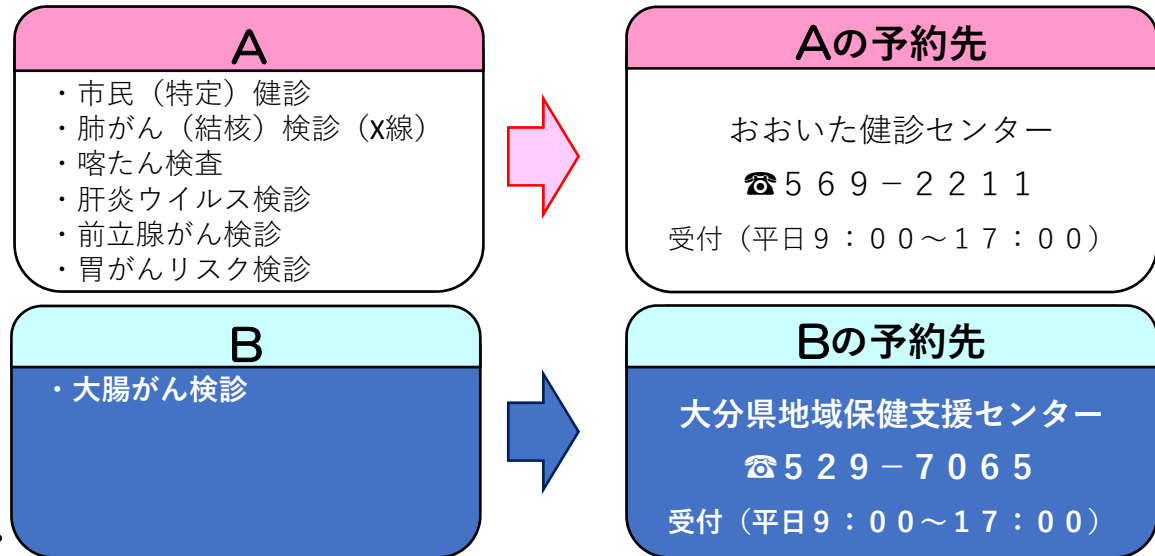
A

・市民（特定）健診
・肺がん（結核）検診（X線）
・喀たん検査
・肝炎ウイルス検診
・前立腺がん検診
・胃がんリスク検診

Aの予約先

おおいた健診センター
☎５６９－２２１１
受付（平日９：００～１７：００）

B

・大腸がん検診

Bの予約先

大分県地域保健支援センター
☎５２９－７０６５
受付（平日９：００～１７：００）